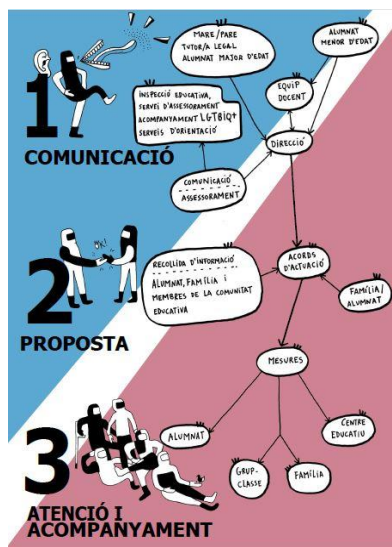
1
COMUNICACIÓ

MARE/PARE
TUTOR/A LEGAL
ALUMNAT MAJOR D'EDAT

ALUMNAT
MENOR D'EDAT

INSPECCIÓ EDUCATIVA, SERVEI D'ASSESSORAMENT ACOMPANYAMENT LGTBIQ+ SERVEIS D'ORIENTACIÓ

EQUIP
DOCENT

DIRECCIÓ

COMUNICACIÓ
ASSESSORAMENT

2
PROPOSTA

OK!

RECOLLIDA D'INFORMACIÓ
ALUMNAT, FAMÍLIA I MEMBRES DE LA COMUNITAT EDUCATIVA

ACORDS
D'ACTUACIÓ

FAMÍLIA/
ALUMNAT

MESURES

3
ATENCIÓ I
ACOMPANYAMENT

ALUMNAT

CENTRE
EDUCATIU

GRUP-
CLASSE

FAMÍLIA